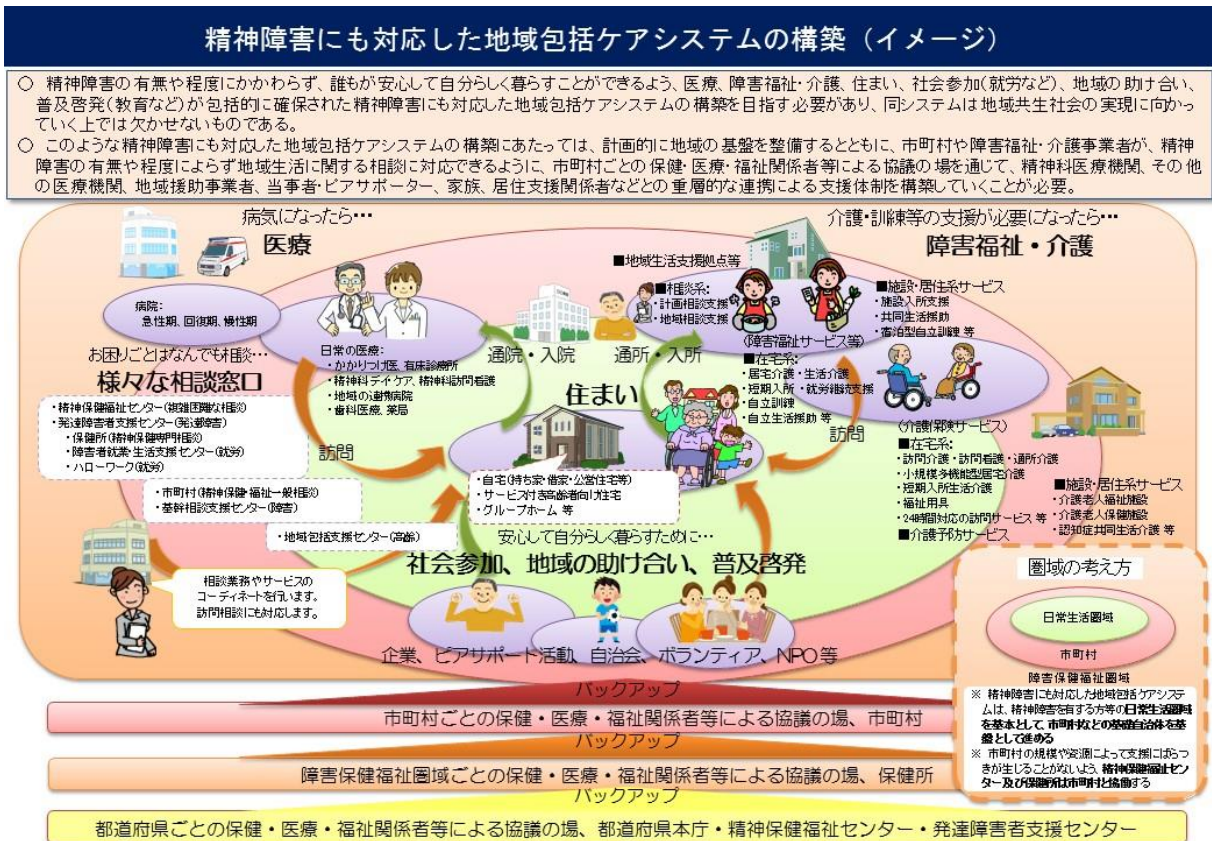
精神障害にも対応した地域包括ケアシステムの構築（イメージ）

○ 精神障害の有無や程度にかかわらず、誰もが安心して自分らしく暮らすことができるよう、医療、障害福祉・介護、住まい、社会参加（就労など）、地域の助け合い、普及啓発（教育など）が包括的に確保された精神障害にも対応した地域包括ケアシステムの構築を目指す必要があり、同システムは地域共生社会の実現に向かっていく上では欠かせないものである。
○ このような精神障害にも対応した地域包括ケアシステムの構築にあたっては、計画的に地域の基盤を整備するとともに、市町村や障害福祉・介護事業者が、精神障害の有無や程度によらず地域生活に関する相談に対応できるように、市町村ごとの保健・医療・福祉関係者等による協議の場を通じて、精神科医療機関、その他の医療機関、地域援助事業者、当事者・ピアサポーター、家族、居住支援関係者などとの重層的な連携による支援体制を構築していくことが必要。

病気になったら…
医療

病院：
急性期、回復期、慢性期

日常の医療：
・かかりつけ医、有床診療所
・精神科デイケア、精神科訪問看護
・地域の連携病院
・歯科医療、薬局

お困りごとはなんでも相談…
様々な相談窓口

・精神保健福祉センター（複雑困難な相談）
・発達障害者支援センター（発達障害）
・保健所（精神保健専門相談）
・障害者就業・生活支援センター（就労）
・ハローワーク（就労）

・市町村（精神保健・福祉一般相談）
・基幹相談支援センター（障害）

・地域包括支援センター（高齢）

相談業務やサービスのコーディネートを行います。
訪問相談にも対応します。

通院・入院
通所・入所
訪問
訪問

住まい
・自宅（持ち家・借家・公営住宅等）
・サービス付き高齢者向け住宅
・グループホーム 等

介護・訓練等の支援が必要になったら…
障害福祉・介護

■地域生活支援拠点等
■相談系：
・計画相談支援
・地域相談支援

（障害福祉サービス等）
■在宅系：
・居宅介護・生活介護
・短期入所・就労継続支援
・自立訓練
・自立生活援助 等

■施設・居住系サービス
・施設入所支援
・共同生活援助
・宿泊型自立訓練 等

（介護保険サービス）
■在宅系：
・訪問介護・訪問看護・通所介護
・小規模多機能型居宅介護
・短期入所生活介護
・福祉用具
・24時間対応の訪問サービス 等
■介護予防サービス

■施設・居住系サービス
・介護老人福祉施設
・介護老人保健施設
・認知症共同生活介護 等

安心して自分らしく暮らすために…
社会参加、地域の助け合い、普及啓発
企業、ピアサポート活動、自治会、ボランティア、NPO等

圏域の考え方
日常生活圏域
市町村
障害保健福祉圏域
※ 精神障害にも対応した地域包括ケアシステムは、精神障害を有する方等の日常生活圏域を基本として、市町村などの基礎自治体を基盤として進める
※ 市町村の規模や資源によって支援にばらつきが生じることがないよう、精神保健福祉センター及び保健所は市町村と協働する

バックアップ
市町村ごとの保健・医療・福祉関係者等による協議の場、市町村
バックアップ
障害保健福祉圏域ごとの保健・医療・福祉関係者等による協議の場、保健所
バックアップ
都道府県ごとの保健・医療・福祉関係者等による協議の場、都道府県本庁・精神保健福祉センター・発達障害者支援センター